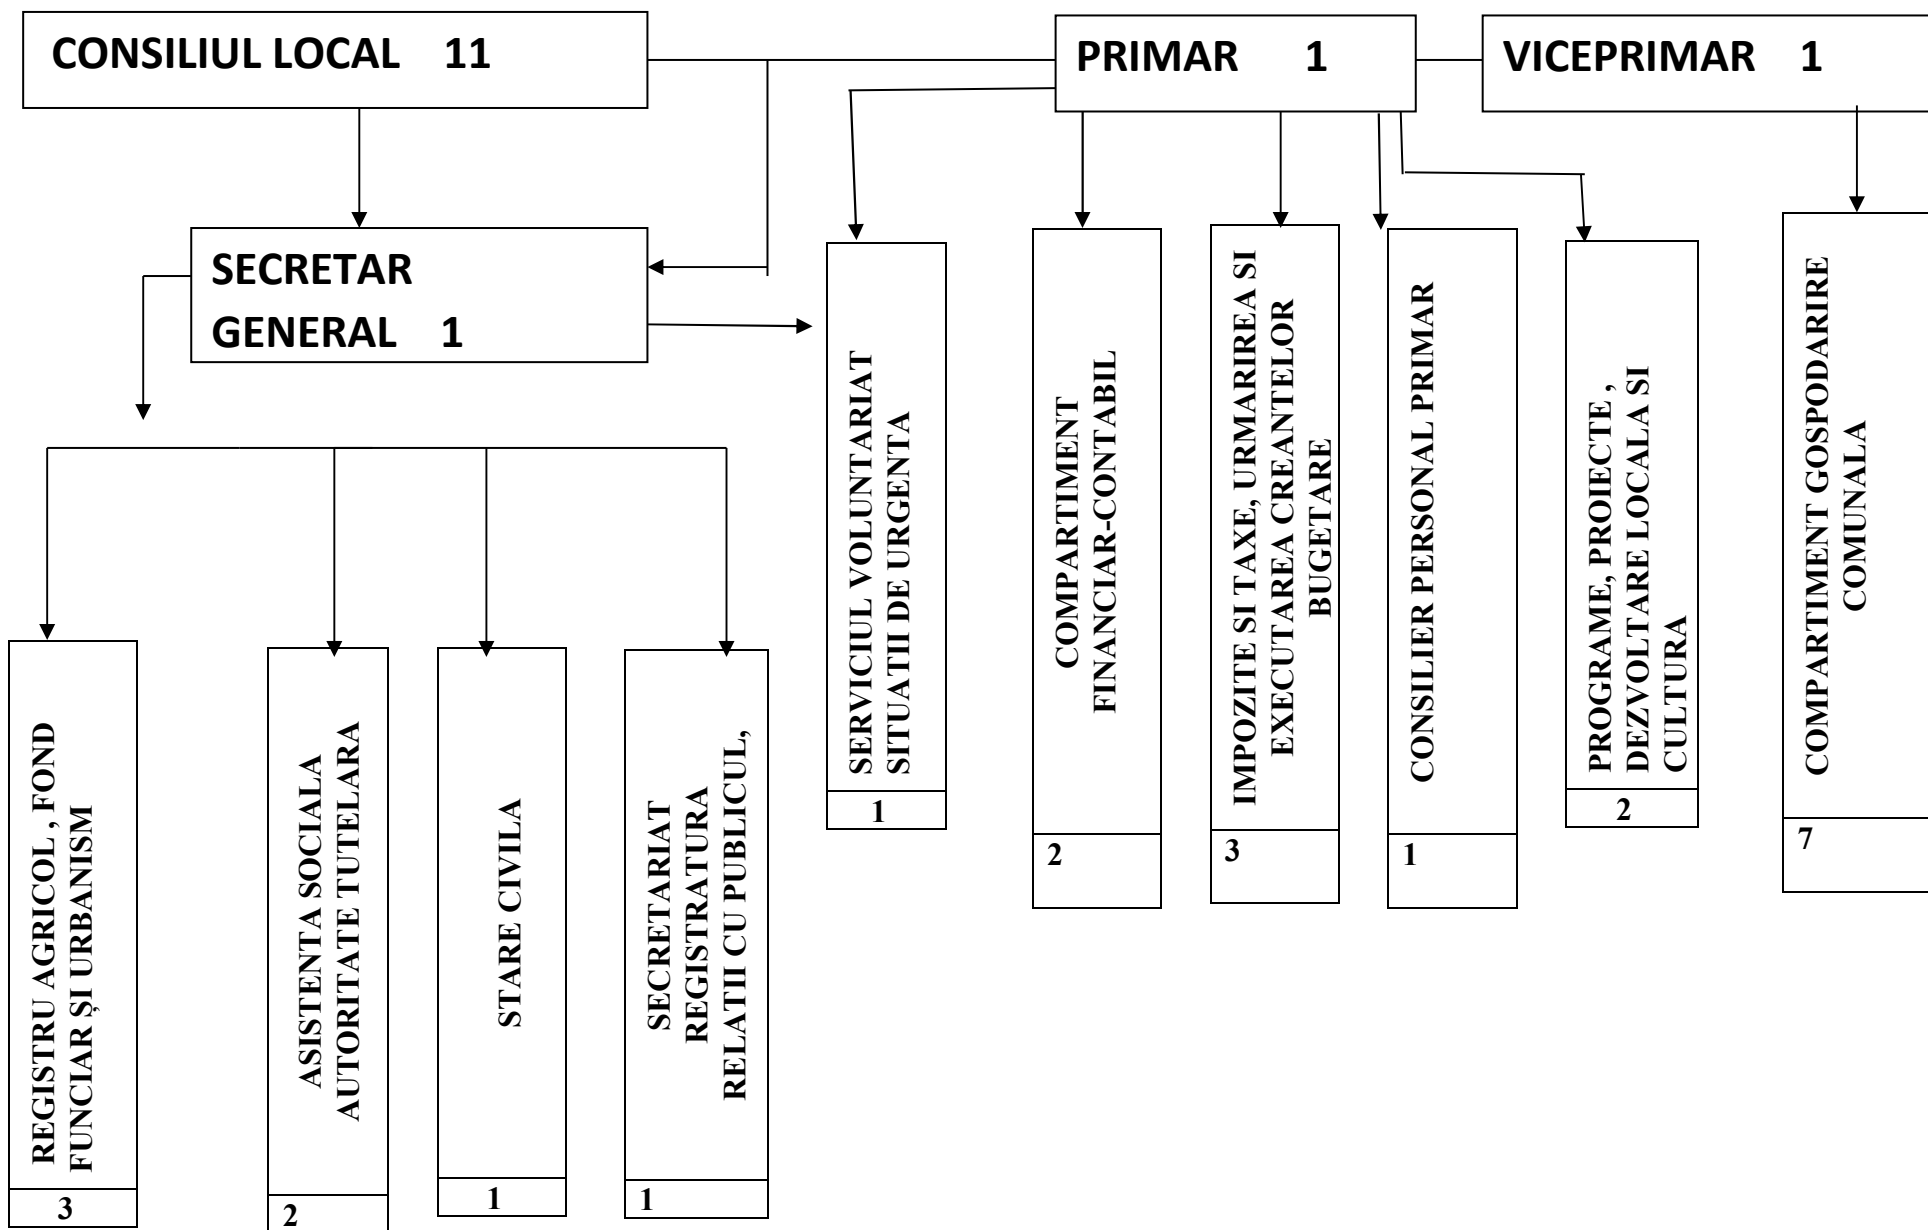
CONSILIUL LOCAL 11

PRIMAR 1

VICEPRIMAR 1

SECRETAR GENERAL 1

SERVICIUL VOLUNTARIAT SITUATII DE URGENTA
1

COMPARTIMENT FINANCIAR-CONTABIL
2

IMPOZITE SI TAXE, URMARIREA SI EXECUTAREA CREANTELOR BUGETARE
3

CONSILIER PERSONAL PRIMAR
1

PROGRAME, PROIECTE , DEZVOLTARE LOCALA SI CULTURA
2

COMPARTIMENT GOSPODARIRE COMUNALA
7

REGISTRU AGRICOL , FOND FUNCIAR ȘI URBANISM
3

ASISTENTA SOCIALA AUTORITATE TUTELARA
2

STARE CIVILA
1

SECRETARIAT REGISTRATURA RELATII CU PUBLICUL,
1